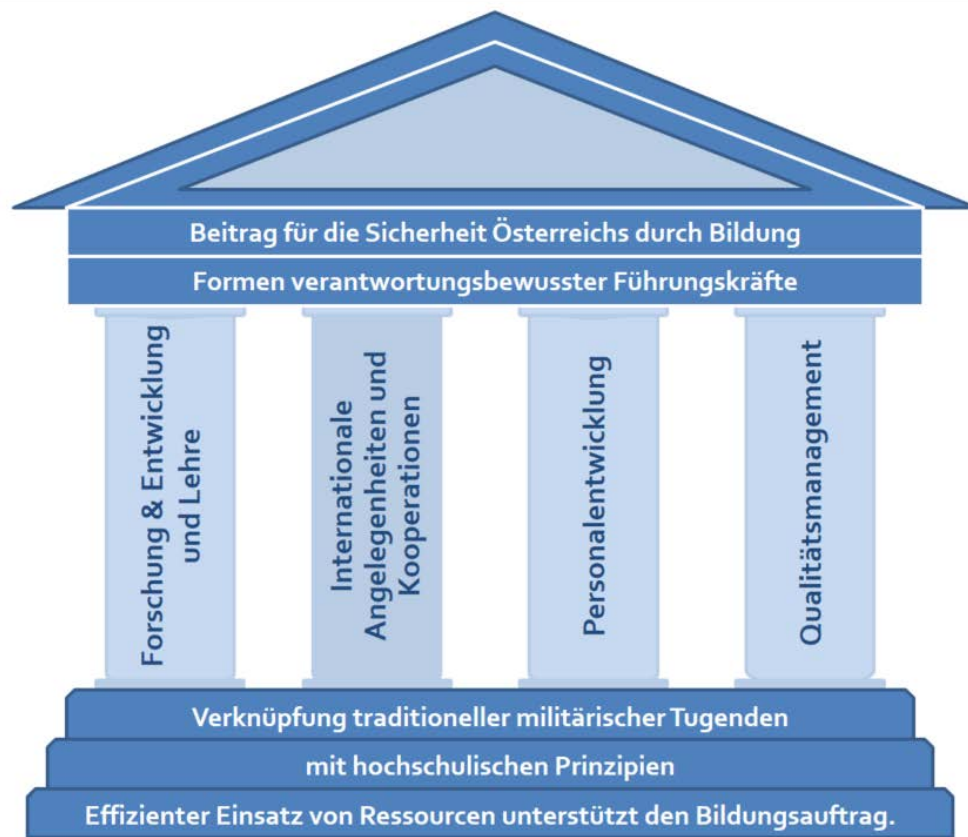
Beitrag für die Sicherheit Österreichs durch Bildung

Formen verantwortungsbewusster Führungskräfte

Forschung & Entwicklung und Lehre

Internationale Angelegenheiten und Kooperationen

Personalentwicklung

Qualitätsmanagement

Verknüpfung traditioneller militärischer Tugenden

mit hochschulischen Prinzipien

Effizienter Einsatz von Ressourcen unterstützt den Bildungsauftrag.